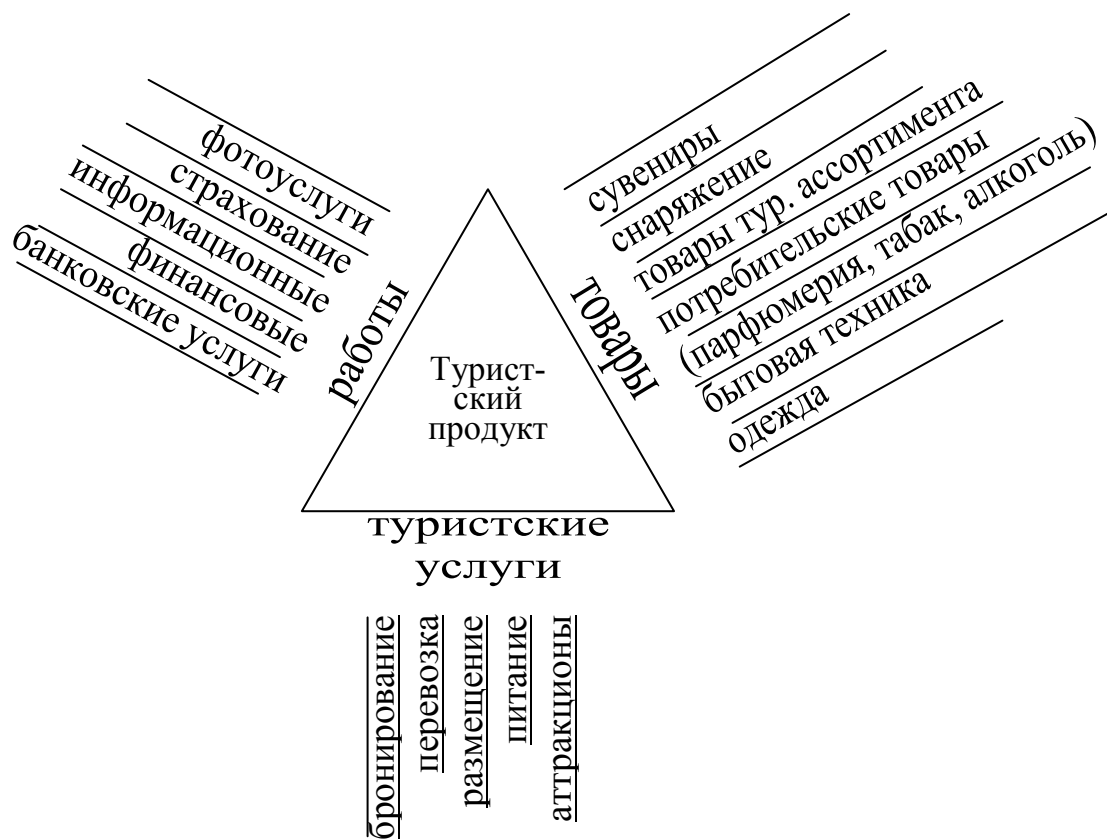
Турист-ский продукт

работы

фотоуслуги
страхование
информационные
финансовые
банковские услуги

товары

сувениры
снаряжение
товары тур. ассортимента
потребительские товары
(парфюмерия, табак, алкоголь)
бытовая техника
одежда

туристские услуги

бронирование
перевозка
размещение
питание
аттракционы